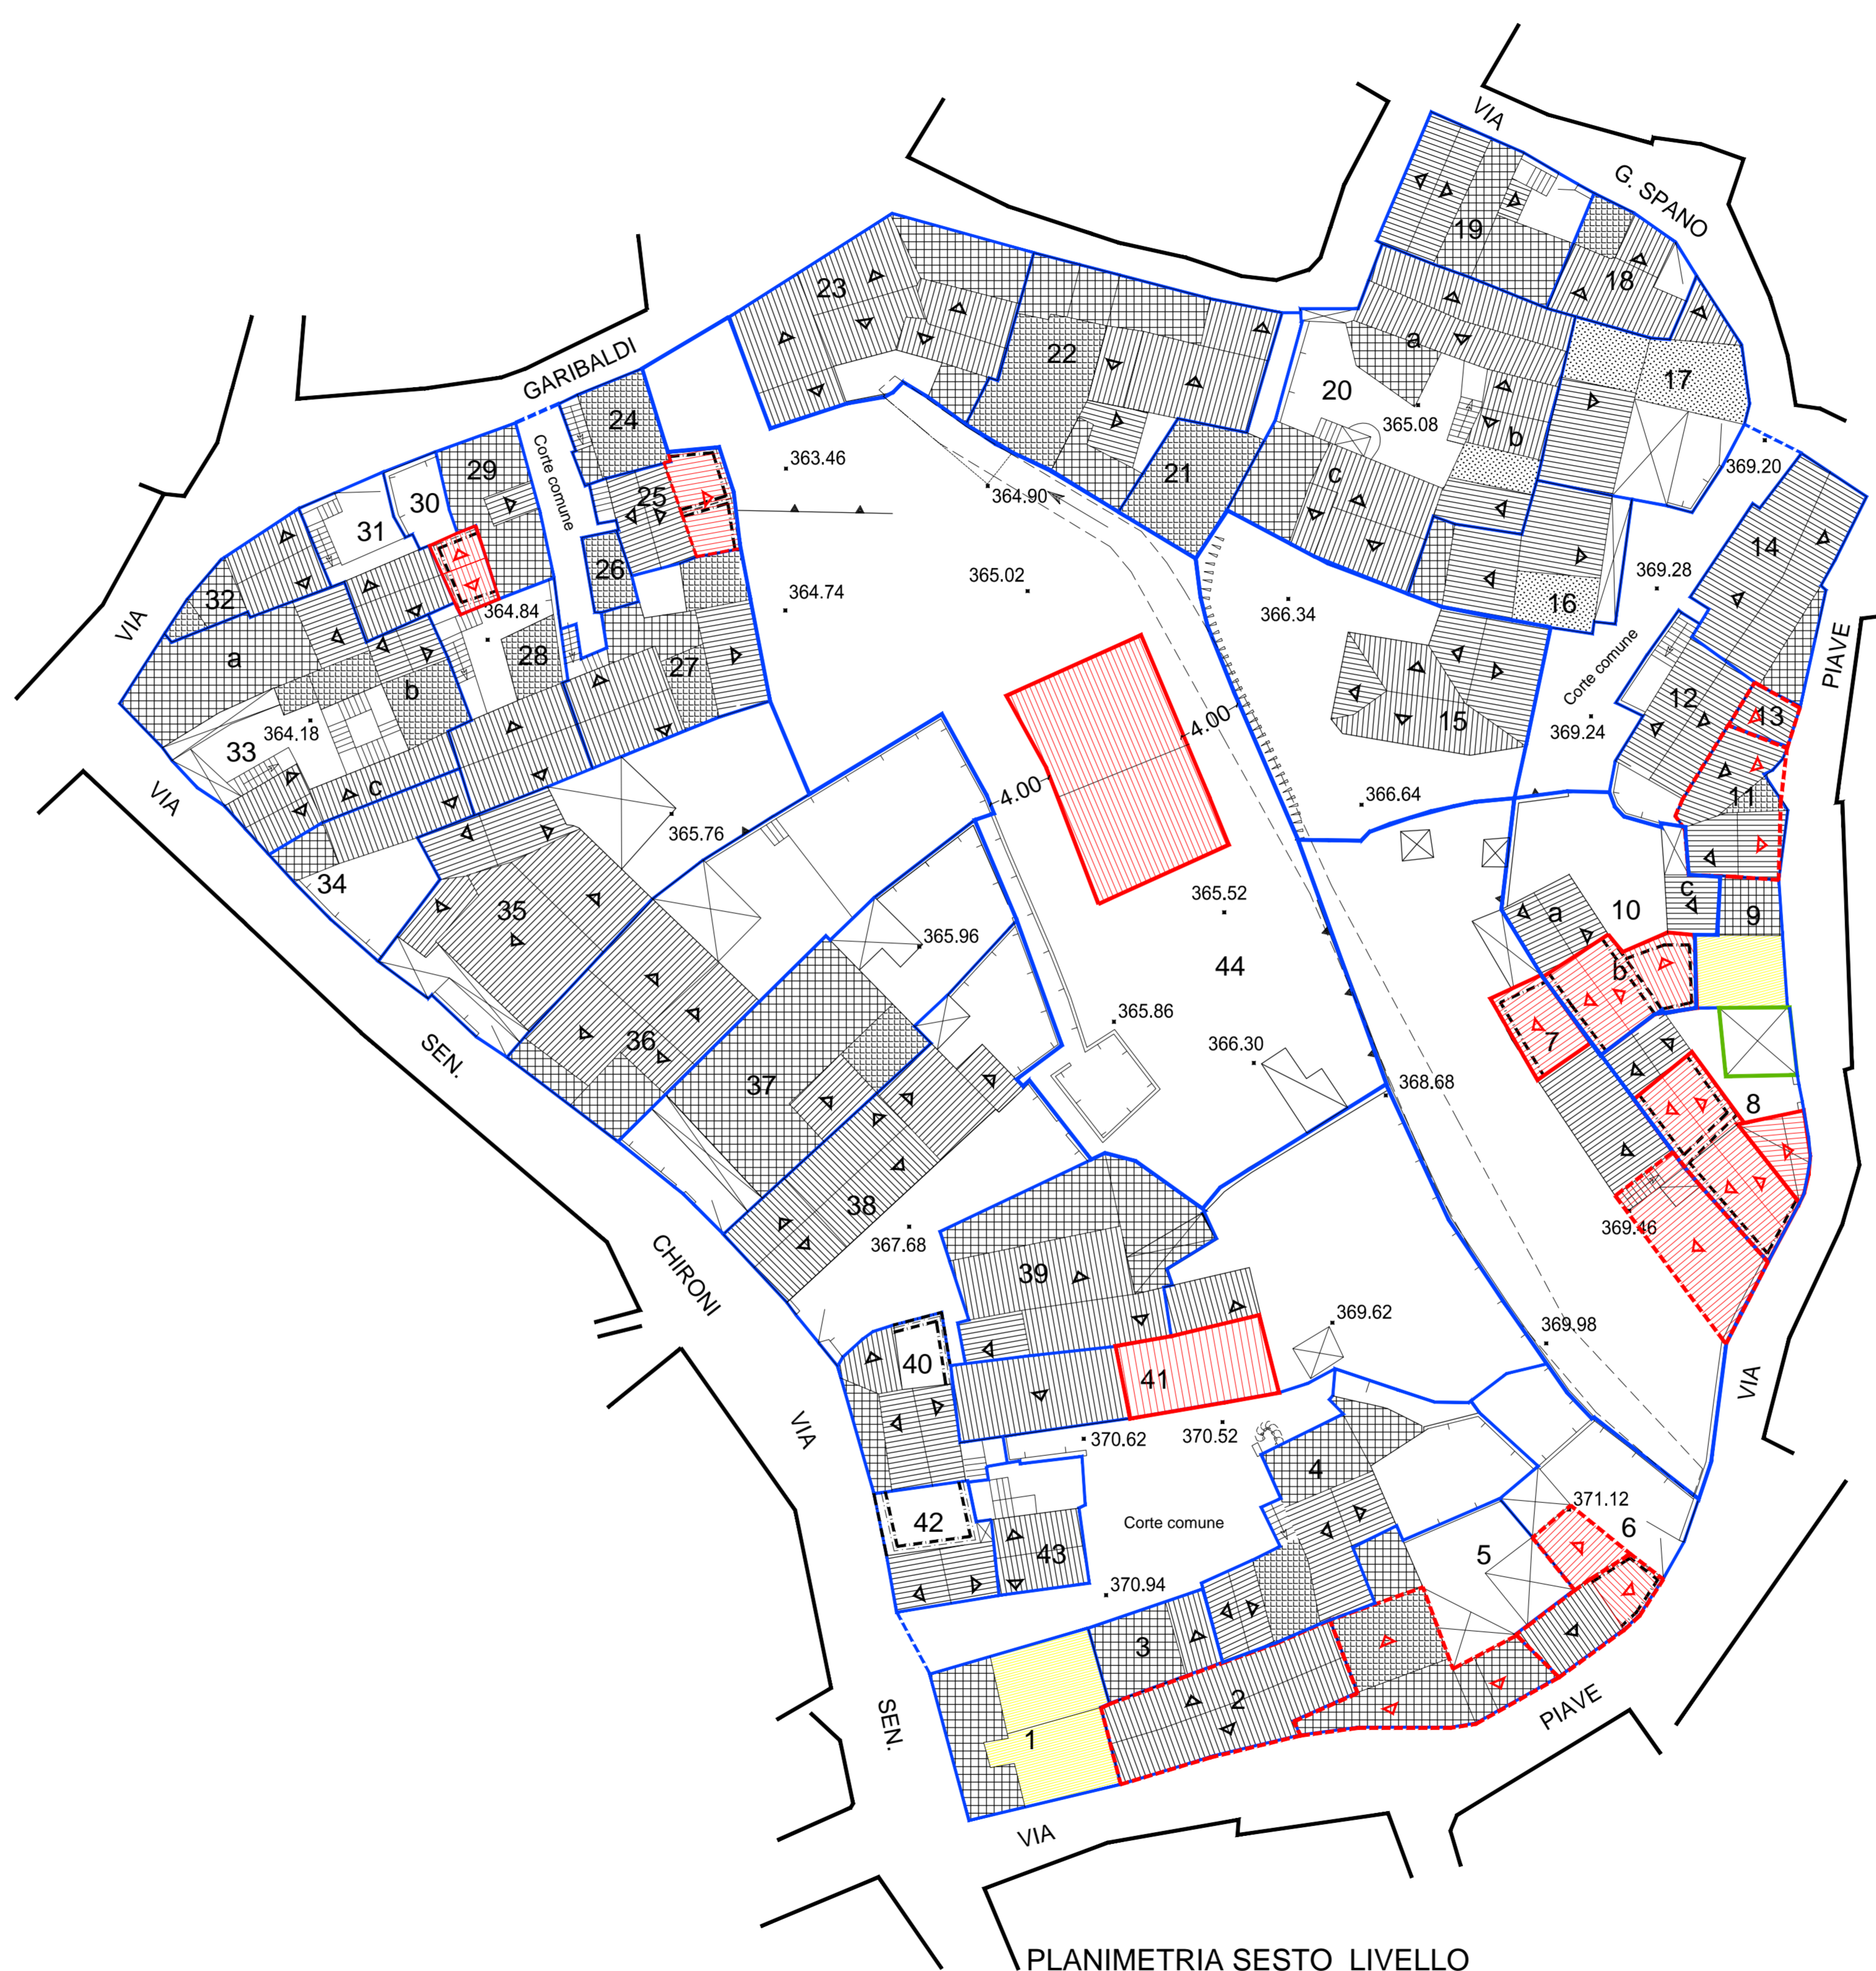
VIA G. SPANO

19
18
23
22
20
a
17
GARIBALDI
24
Corte comune
29
30
31
25
363.46
364.90
365.08
b
21
c
369.20
14
26
32
364.84
364.74
365.02
366.34
16
369.28
VIA
a
28
27
b
15
Corte comune
12
PIAVE
33
364.18
4.00
4.00
13
369.24
VIA
c
365.76
366.64
11
34
35
365.52
10
a
c
9
365.96
44
b
36
365.86
7
37
366.30
368.68
8
SEN.
38
369.46
367.68
CHIRONI
39
369.62
369.98
40
41
VIA
VIA
370.62
370.52
4
42
Corte comune
371.12
6
43
5
370.94
3
2
PIAVE
SEN.
1
VIA
PLANIMETRIA SESTO LIVELLO